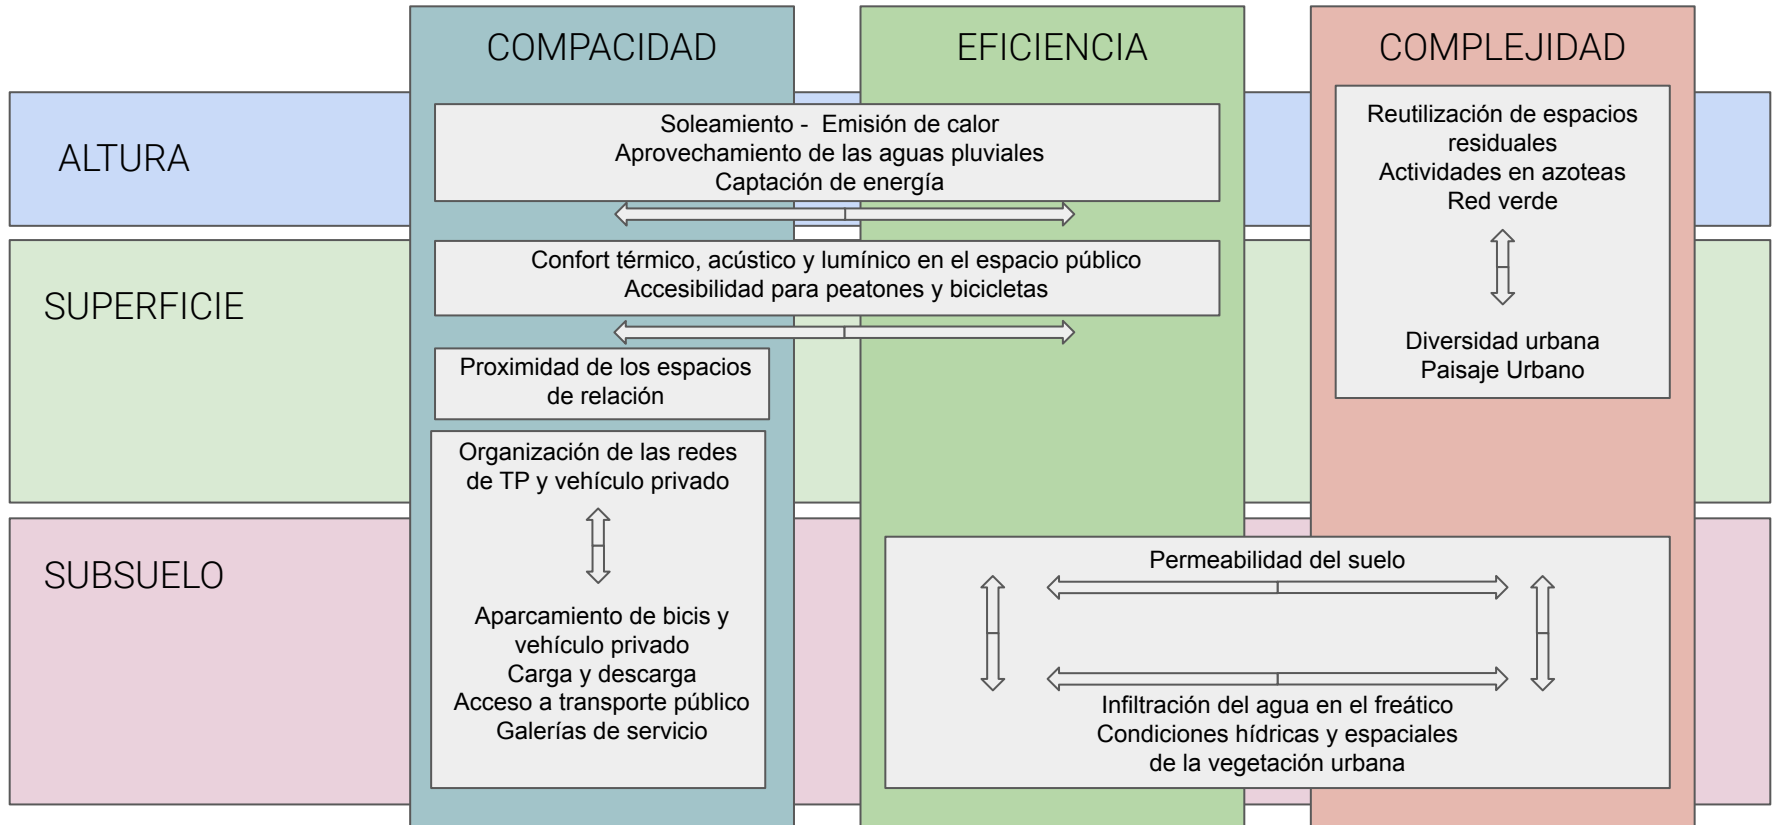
COMPACIDAD

EFICIENCIA

COMPLEJIDAD

ALTURA

SUPERFICIE

SUBSUELO

Soleamiento - Emisión de calor
Aprovechamiento de las aguas pluviales
Captación de energía

Reutilización de espacios residuales
Actividades en azoteas
Red verde

Diversidad urbana
Paisaje Urbano

Confort térmico, acústico y lumínico en el espacio público
Accesibilidad para peatones y bicicletas

Proximidad de los espacios de relación

Organización de las redes de TP y vehículo privado

Aparcamiento de bicis y vehículo privado
Carga y descarga
Acceso a transporte público
Galerías de servicio

Permeabilidad del suelo

Infiltración del agua en el freático
Condiciones hídricas y espaciales de la vegetación urbana